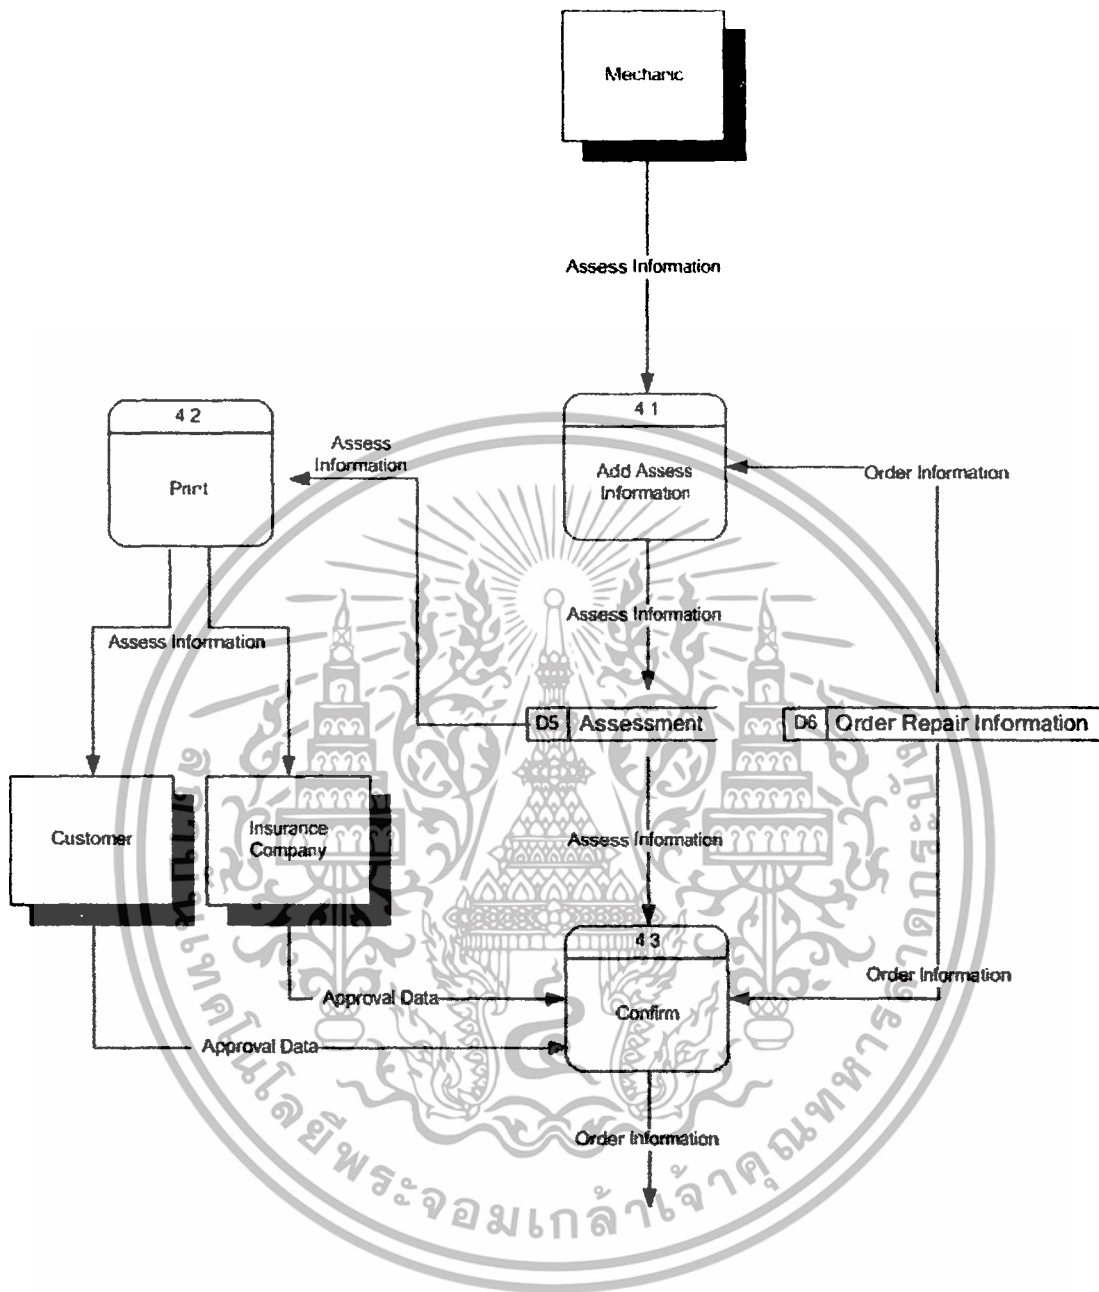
Mechanic

Assess Information

4 2

Print

Assess Information

4 1

Add Assess Information

Order Information

Assess Information

Assess Information

D5 Assessment

D6 Order Repair Information

Customer

Insurance Company

Assess Information

4 3

Confirm

Order Information

Approval Data

Approval Data

Order Information

มหาวิทยาลัยเทคโนโลยีพระจอมเกล้าเจ้าคุณทหารลาดกระบัง